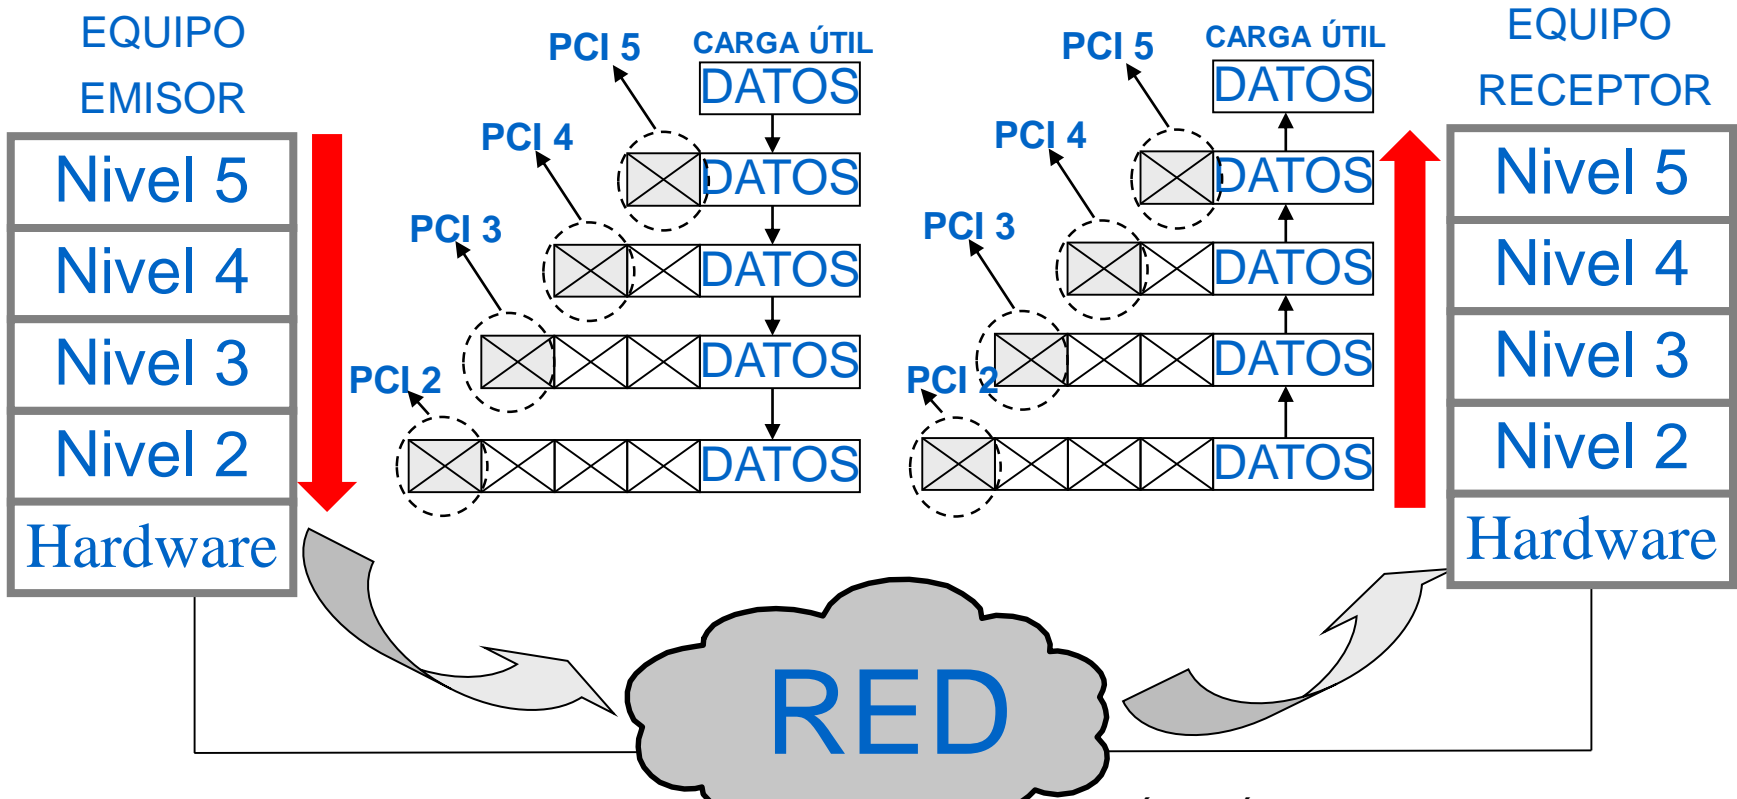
EQUIPO EMISOR

Nivel 5
Nivel 4
Nivel 3
Nivel 2
Hardware

PCI 5
CARGA ÚTIL
DATOS
PCI 4
DATOS
PCI 3
DATOS
DATOS
PCI 2
DATOS

PCI 5
CARGA ÚTIL
DATOS
PCI 4
DATOS
PCI 3
DATOS
DATOS
PCI 2
DATOS

EQUIPO RECEPTOR

Nivel 5
Nivel 4
Nivel 3
Nivel 2
Hardware

RED